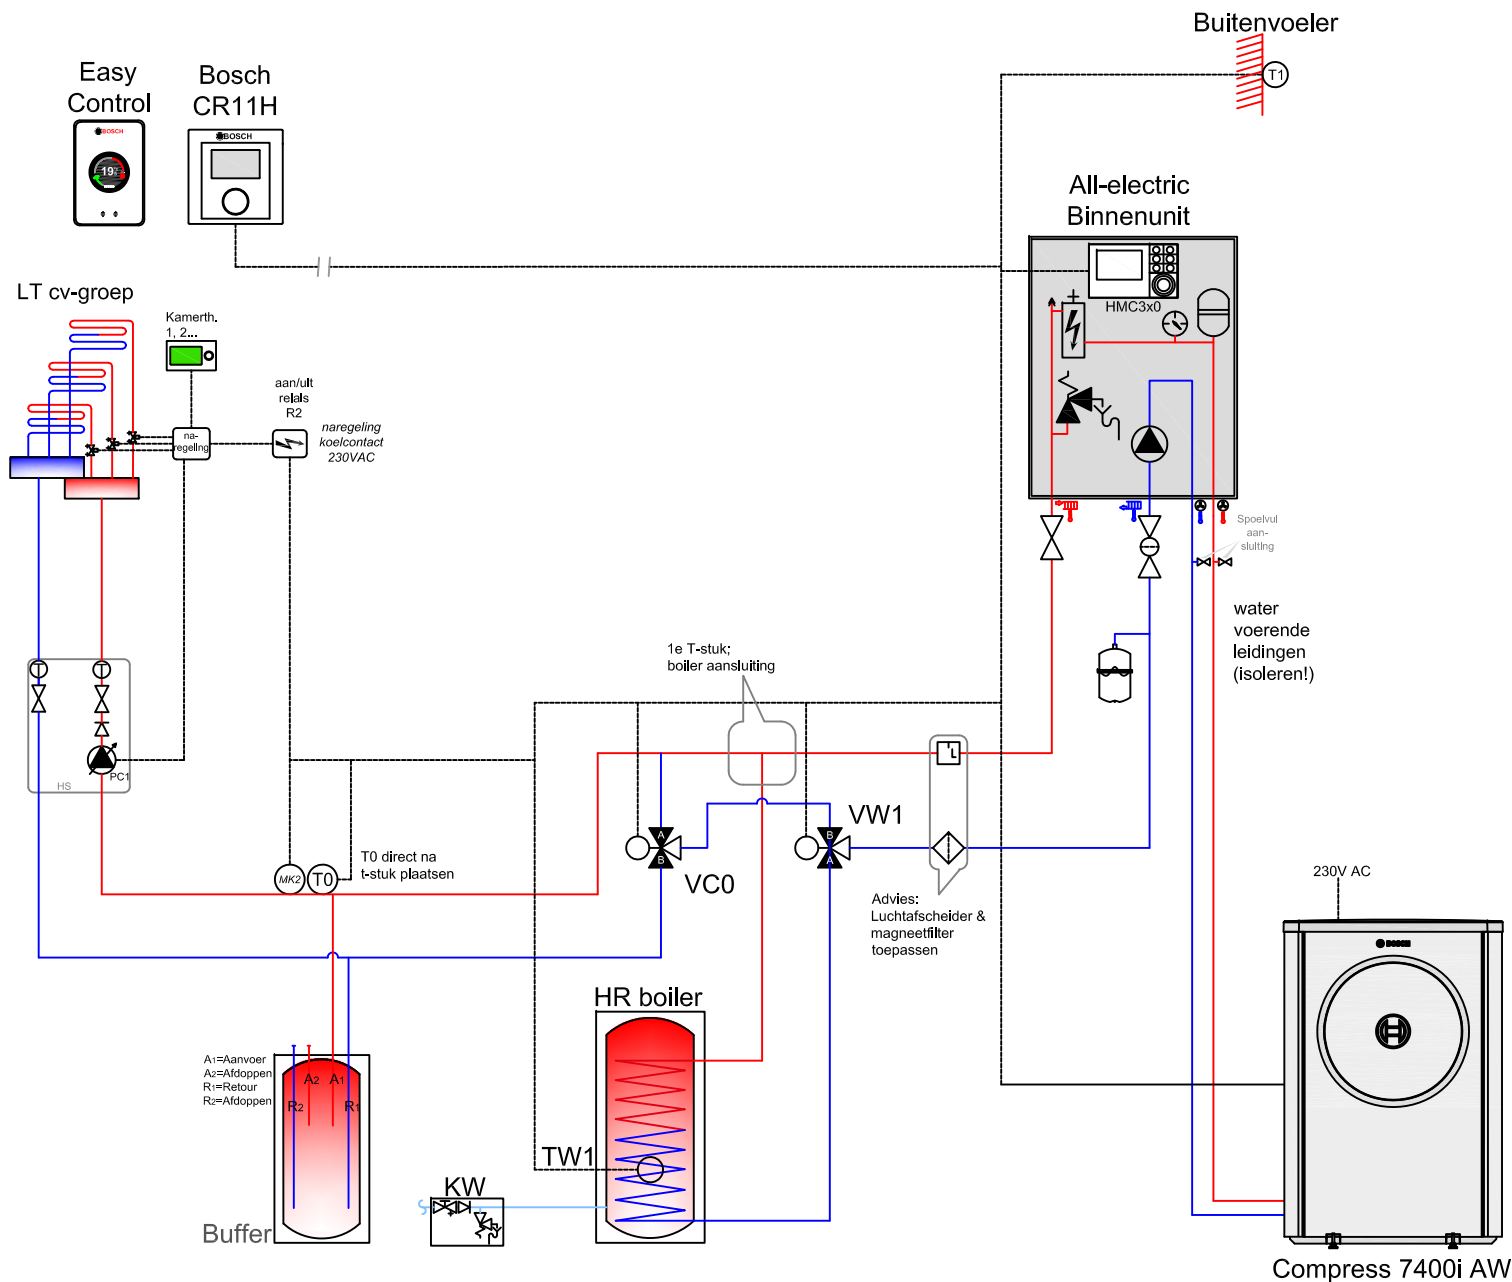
Buitenvoeler

T1

Easy Control

BOSCH

19

Bosch CR11H

BOSCH

All-electric Binnenunit

HMC3x0

LT cv-groep

Kamerth. 1, 2...

aan/uit relais R2

na-regeling

naregeling koelcontact 230VAC

Spoelvul aan-sluiting

water voerende leidingen (isoleren!)

HS

PC1

1e T-stuk; boiler aansluiting

VW1

VC0

MK2

T0

T0 direct na t-stuk plaatsen

Advies: Luchtafscheider & magneetfilter toepassen

230V AC

BOSCH

HR boiler

A₁=Aanvoer
A₂=Afdoppen
R₁=Retour
R₂=Afdoppen

A2 A1

R2 R1

Buffer

KW

TW1

Compress 7400i AW